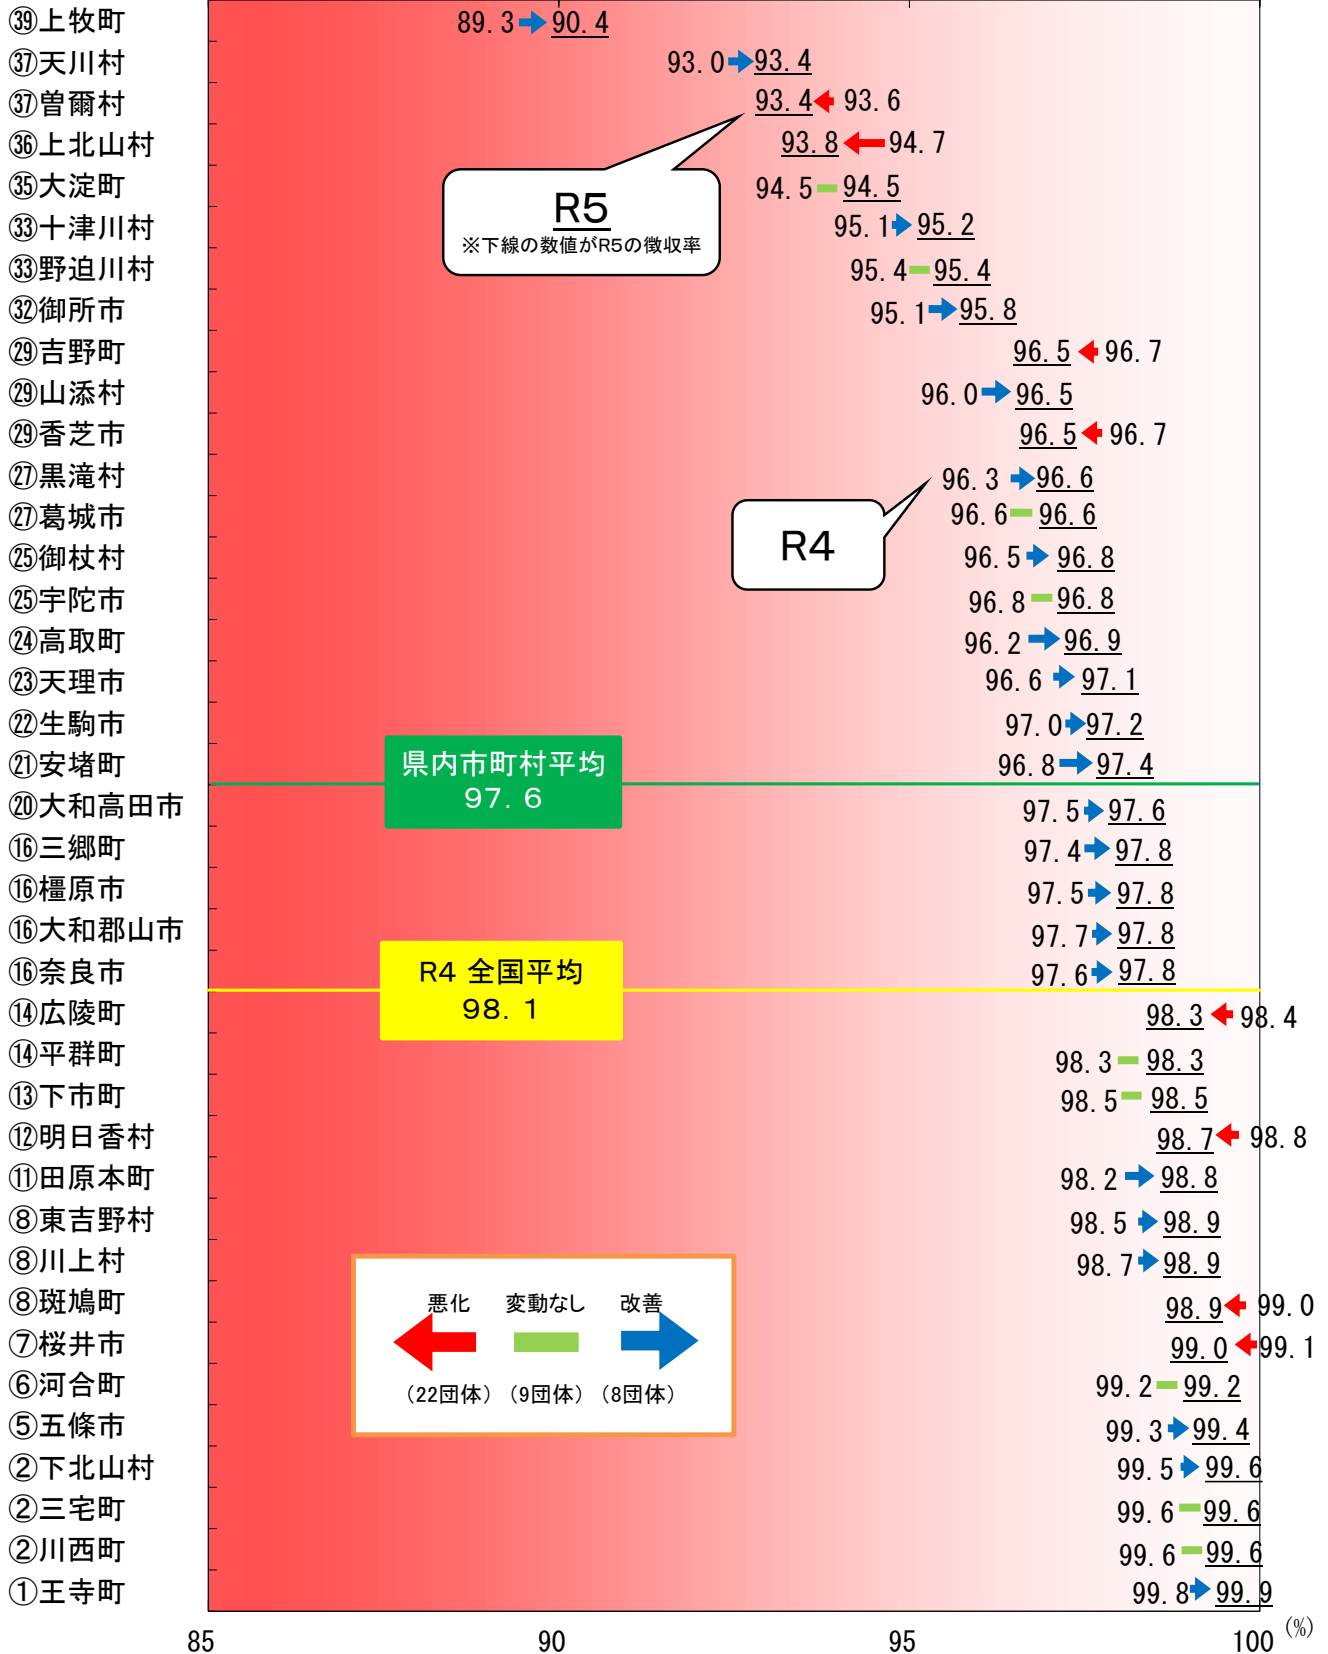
㊴上牧町 89.3 90.4
㊲天川村 93.0 93.4
㊲曽爾村 93.4 93.6
㊱上北山村 93.8 94.7
㉟大淀町 94.5 94.5
㉝十津川村 95.1 95.2
㉝野迫川村 95.4 95.4
㉜御所市 95.1 95.8
㉙吉野町 96.5 96.7
㉙山添村 96.0 96.5
㉙香芝市 96.5 96.7
㉗黒滝村 96.3 96.6
㉗葛城市 96.6 96.6
㉕御杖村 96.5 96.8
㉕宇陀市 96.8 96.8
㉔高取町 96.2 96.9
㉓天理市 96.6 97.1
㉒生駒市 97.0 97.2
㉑安堵町 96.8 97.4
⑳大和高田市 97.5 97.6
⑯三郷町 97.4 97.8
⑯橿原市 97.5 97.8
⑯大和郡山市 97.7 97.8
⑯奈良市 97.6 97.8
⑭広陵町 98.3 98.4
⑭平群町 98.3 98.3
⑬下市町 98.5 98.5
⑫明日香村 98.7 98.8
⑪田原本町 98.2 98.8
⑧東吉野村 98.5 98.9
⑧川上村 98.7 98.9
⑧斑鳩町 98.9 99.0
⑦桜井市 99.0 99.1
⑥河合町 99.2 99.2
⑤五條市 99.3 99.4
②下北山村 99.5 99.6
②三宅町 99.6 99.6
②川西町 99.6 99.6
①王寺町 99.8 99.9

R5
※下線の数値がR5の徴収率

R4

県内市町村平均
97.6

R4 全国平均
98.1

悪化 変動なし 改善
（22団体） （9団体） （8団体）

85 90 95 100 (%)